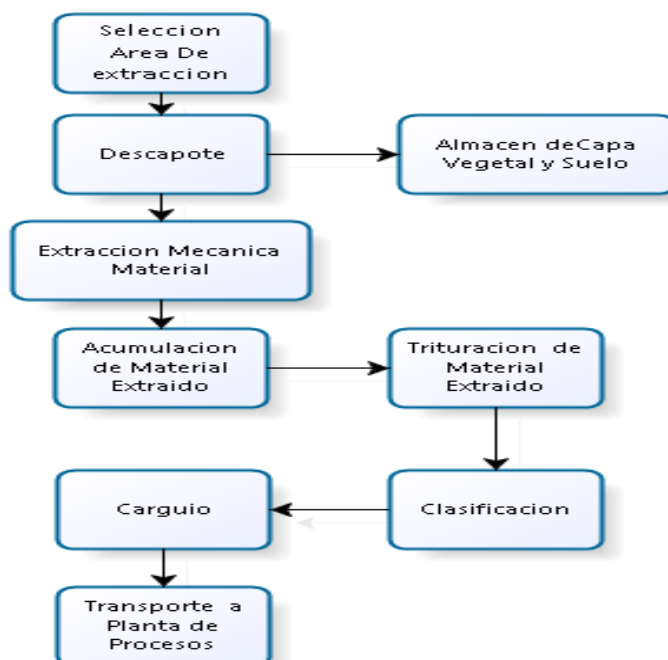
Seleccion Area De extraccion

Descapote

Almacen deCapa Vegetal y Suelo

Extraccion Mecanica Material

Acumulacion de Material Extraido

Trituracion de Material Extraido

Carguio

Clasificacion

Transporte a Planta de Procesos